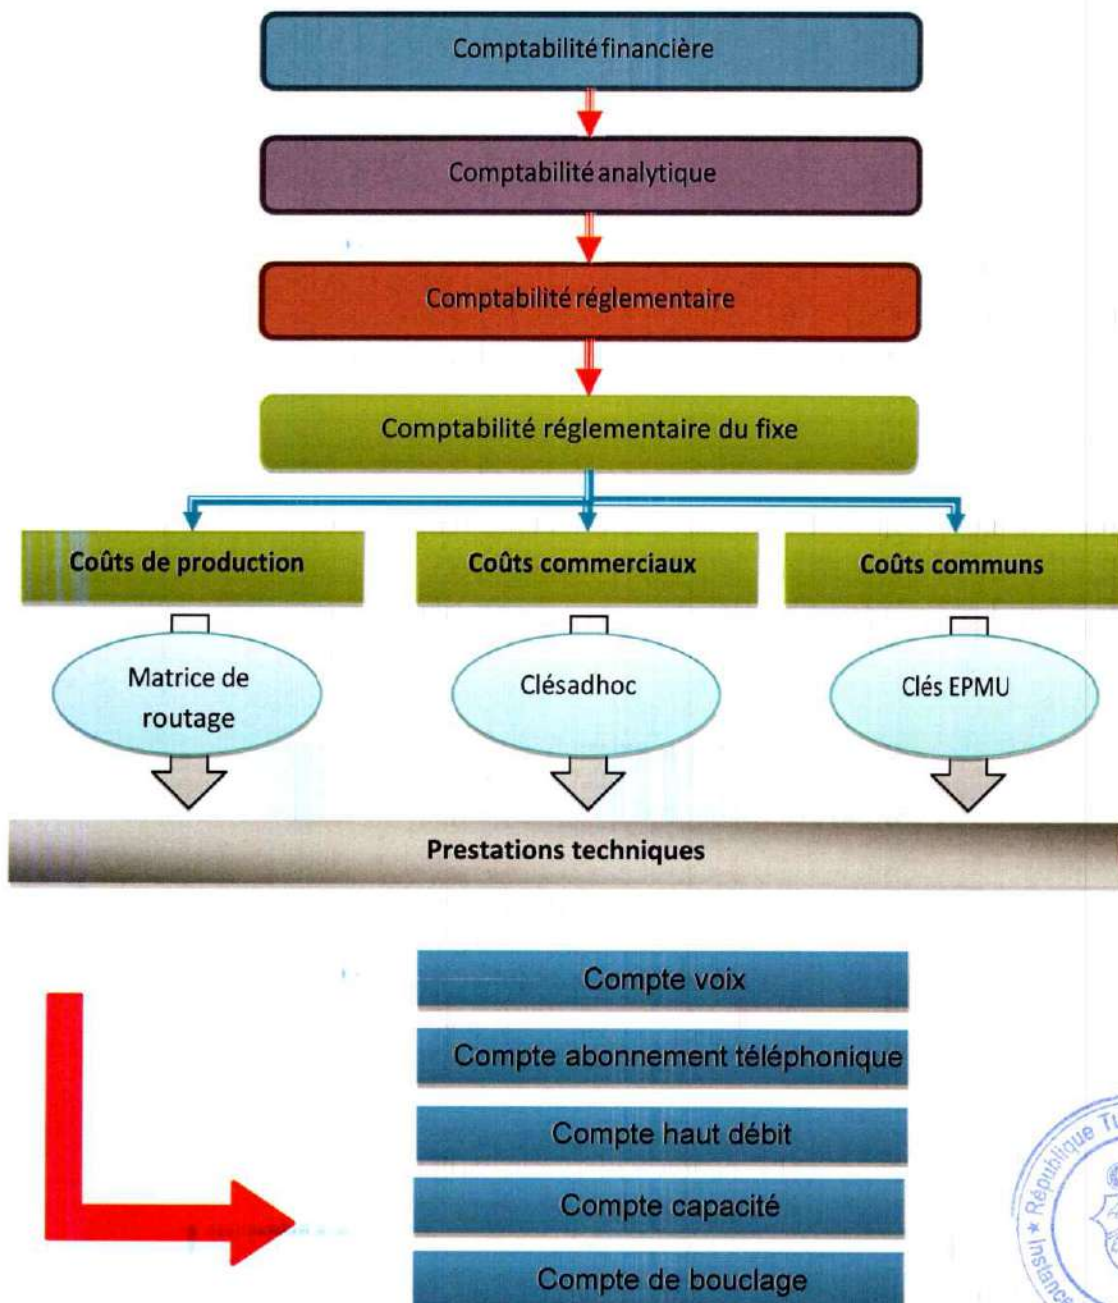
Comptabilité financière

Comptabilité analytique

Comptabilité réglementaire

Comptabilité réglementaire du fixe

Coûts de production

Coûts commerciaux

Coûts communs

Matrice de routage

Clésadhoc

Clés EPMU

Prestations techniques

Compte voix

Compte abonnement téléphonique

Compte haut débit

Compte capacité

Compte de bouclage

République T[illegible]

Instance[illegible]